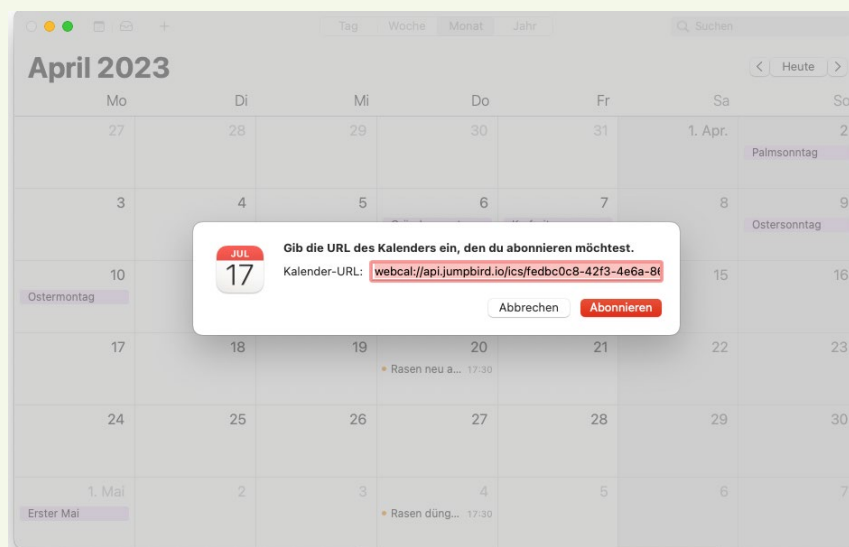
Tag Woche Monat Jahr

Suchen

April 2023

Heute

| Mo | Di | Mi | Do | Fr | Sa | So |
|---|---|---|---|---|---|---|
| 27 | 28 | 29 | 30 | 31 | 1. Apr. | 2 Palmsonntag |
| 3 | 4 | 5 | 6 | 7 | 8 | 9 Ostersonntag |
| 10 Ostermontag | | | | | 15 | 16 |
| 17 | 18 | 19 | 20 Rasen neu a... 17:30 | 21 | 22 | 23 |
| 24 | 25 | 26 | 27 | 28 | 29 | 30 |
| 1. Mai Erster Mai | 2 | 3 | 4 Rasen düng... 17:30 | 5 | 6 | 7 |

JUL
17

Gib die URL des Kalenders ein, den du abonnieren möchtest.

Kalender-URL: webcal://api.jumpbird.io/ics/fedbc0c8-42f3-4e6a-8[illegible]

Abbrechen

Abonnieren